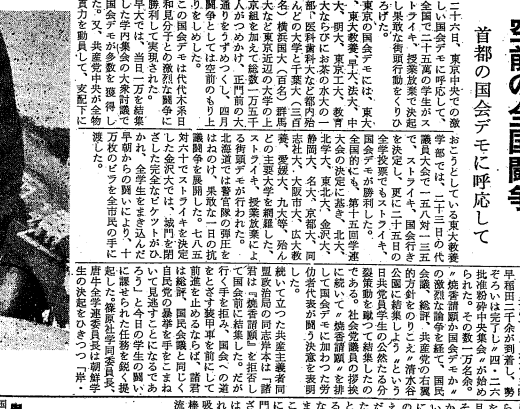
首都の国会デモに呼応して

空前の全国闘争

二十六日、東京中央での激しい国会デモに呼応して、全国で二十五万の学生がストライキ、授業放棄で決起し果敢な街頭行動をくりひろげた。

東京の国会デモには、東大、東教大、早大、法大、中大、明大、東京工大、教育大などがお茶の水の東大前からと都内各大学から集まり〔三〕〔百〕んどの大学と千葉大（三三）〔横〕浜国大（首都）、群馬大などの東京近辺の大学の約〔二〕万人がかけつけ、五〔月〕の闘争を上回る〔規模〕となった。このデモにはさらに〔全〕学連が動員した〔も〕のとして〔は〕最大のもの〔で〕ある。

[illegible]

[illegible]

どこうとしている東大教養学部では、二十三日の代議員大会で二五八対一三五の大差で、ストライキ、国会行きを決定。更に二十五日の全学投票でもストライキ（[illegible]）国会デモが成功した。

大会の決定に基き、東北大、北海道、東北大、金沢大、静岡大、名大、京都大、同志社大、大阪市大、広大、愛媛大、九大等、殆んどの主要大学が闘争と共にストライキ、授業放棄によって街頭デモが行われた。

北海道では警官隊の弾圧をはねのけ、県庁に「二日の抗議闘争を展開した。七五対六十でストライキを決定した金沢大では、城門を閉ざした完全なピケッチングをかためて全学生を送り出し、早朝からの闘いを勝ちとった。

万校のビラを全市民の手に渡した。

続いて立った全学連書記長土屋源太郎君は、「清水全学連委員長以下の同志諸君が逮捕されている今日こそ、この斗いを更に進めていこう」と宣言。

国会構内に清水、加藤、土屋、唐牛氏ら四名の命令が〔来〕ている……（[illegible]）

早稲田二三名が到着し、勢ぞろいは完了し「四・二六批准粉砕中央集会」が始められた。その数二万名余。

"今は焼き討ち闘争の国会デモ"の激烈な論争を経て、国民会議、総評、共産党の右翼的方針を乗り越えて、全学連〔清水委員長〕は"批准阻止の為、裏切〔る〕公団〔と〕日共を乗り越えて、国民の力で"この斗争を"

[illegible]

流れ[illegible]

り〔だ〕の〔奪〕〔き〕〔と〕民大で二あなの数、国会〔へ〕の〔も〕のかわりについて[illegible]

第一〔の〕〔街〕頭デモ、〔高〕〔揚〕〔し〕〔た〕前進を止めなかった。更に清水君らを断固として行動で取り戻すことを訴えた。」〔と〕〔宣〕〔言〕〔す〕〔る〕〔と〕〔ともに〕〔、〕東大唐牛委員長らの〔学〕生の決起をひきつつ「岸」

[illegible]

平穏な学園へのよう〔な〕〔の〕〔か〕、〔日〕共は〔か〕〔ら〕〔で〕〔も〕〔会〕〔体〕〔の〕〔裏〕〔切〕〔り〕、支配〔下〕

流棒吸れは正門にこまなるとなさるのにかか見なら

圧力を動員して、支配下の貴方を動員して

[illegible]